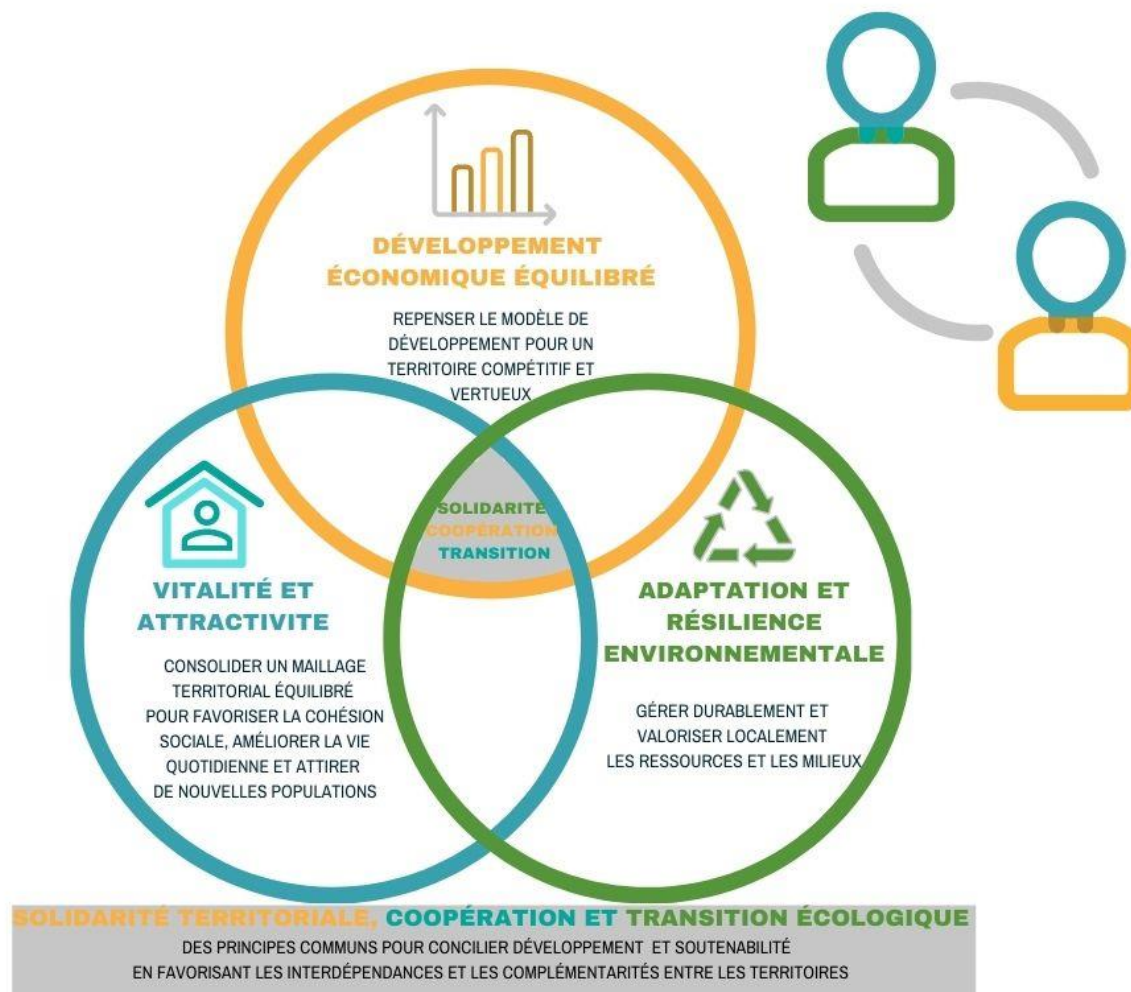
DÉVELOPPEMENT ÉCONOMIQUE ÉQUILIBRÉ

REPENSER LE MODÈLE DE DÉVELOPPEMENT POUR UN TERRITOIRE COMPÉTITIF ET VERTUEUX

SOLIDARITÉ
COOPÉRATION
TRANSITION

VITALITÉ ET ATTRACTIVITE

CONSOLIDER UN MAILLAGE TERRITORIAL ÉQUILIBRÉ POUR FAVORISER LA COHÉSION SOCIALE, AMÉLIORER LA VIE QUOTIDIENNE ET ATTIRER DE NOUVELLES POPULATIONS

ADAPTATION ET RÉSILIENCE ENVIRONNEMENTALE

GÉRER DURABLEMENT ET VALORISER LOCALEMENT LES RESSOURCES ET LES MILIEUX

SOLIDARITÉ TERRITORIALE, COOPÉRATION ET TRANSITION ÉCOLOGIQUE

DES PRINCIPES COMMUNS POUR CONCILIER DÉVELOPPEMENT ET SOUTENABILITÉ EN FAVORISANT LES INTERDÉPENDANCES ET LES COMPLÉMENTARITÉS ENTRE LES TERRITOIRES